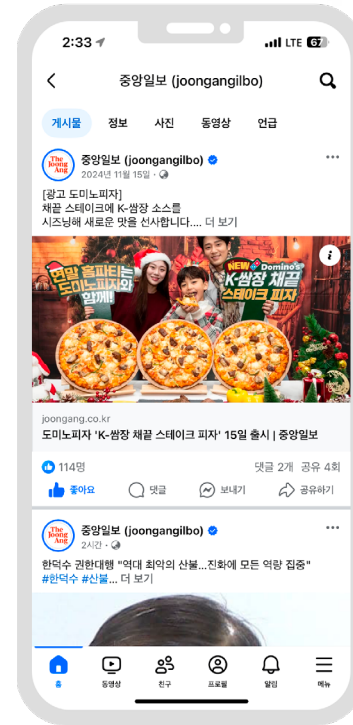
2:33 LTE 67

중앙일보 (joongangilbo)

게시물 정보 사진 동영상 언급

The JoongAng
중앙일보 (joongangilbo)
2024년 11월 15일 ·

[광고 도미노피자]
채끝 스테이크에 K-쌈장 소스를
시즌넘해 새로운 맛을 선사합니다.... 더 보기

연말 홈파티는 도미노피자와 함께!
NEW Domino's K-쌈장 채끝 스테이크 피자

joongang.co.kr
도미노피자 'K-쌈장 채끝 스테이크 피자' 15일 출시 | 중앙일보

114명 댓글 2개 공유 4회

좋아요 댓글 보내기 공유하기

The JoongAng
중앙일보 (joongangilbo)
2시간 ·

한덕수 권한대행 "역대 최악의 산불...진화에 모든 역량 집중"
#한덕수 #산불 ... 더 보기

홈 동영상 친구 프로필 알림 메뉴